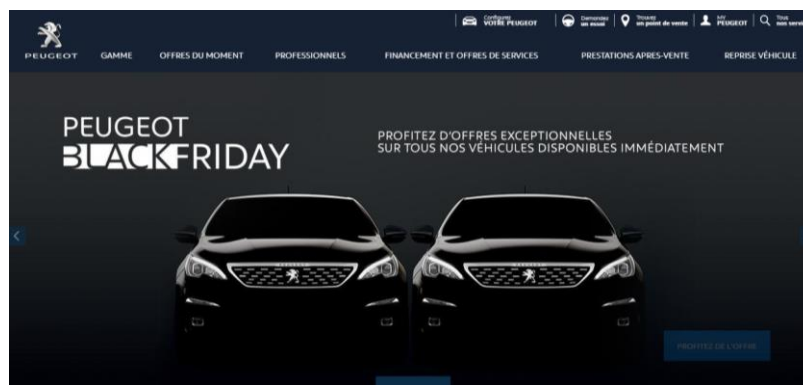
PEUGEOT

Configurez VOTRE PEUGEOT | Demandez un essai | Trouvez un point de vente | MY PEUGEOT | Tous nos servi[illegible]

GAMME | OFFRES DU MOMENT | PROFESSIONNELS | FINANCEMENT ET OFFRES DE SERVICES | PRESTATIONS APRES-VENTE | REPRISE VÉHICULE

PEUGEOT
BLACK FRIDAY

PROFITEZ D'OFFRES EXCEPTIONNELLES
SUR TOUS NOS VÉHICULES DISPONIBLES IMMÉDIATEMENT

PROFITEZ DE L'OFFRE